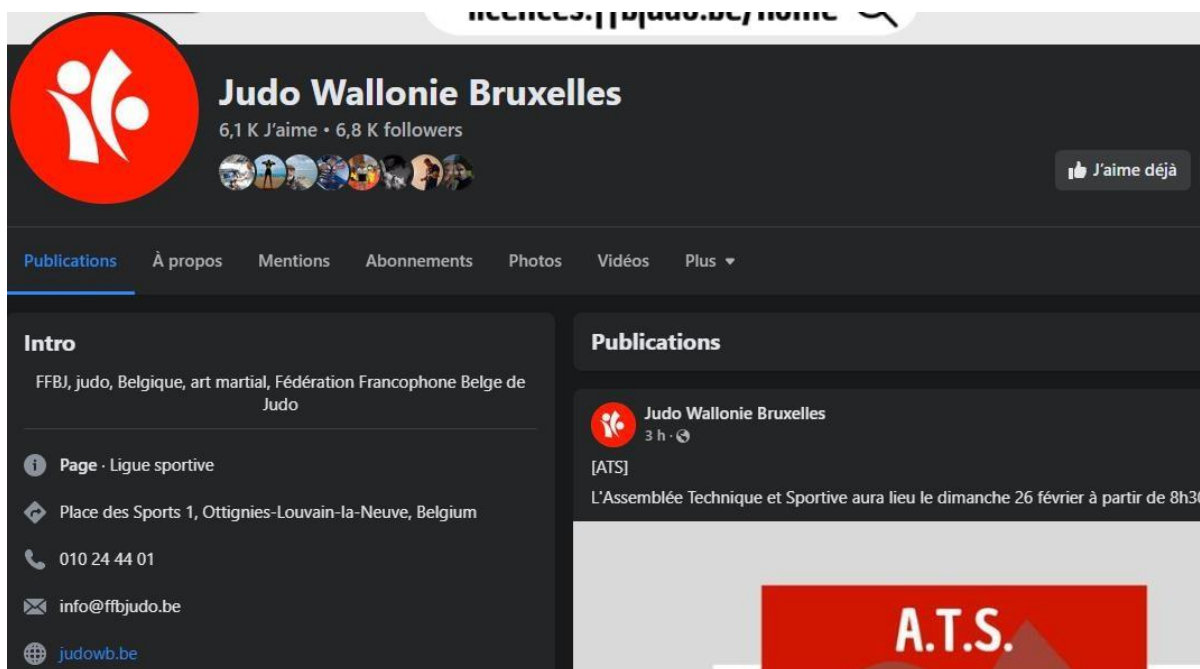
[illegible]licences.ffbjudo.be/home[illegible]

Judo Wallonie Bruxelles

6,1 K J'aime • 6,8 K followers

J'aime déjà

Publications À propos Mentions Abonnements Photos Vidéos Plus

Intro

FFBJ, judo, Belgique, art martial, Fédération Francophone Belge de Judo

Page · Ligue sportive

Place des Sports 1, Ottignies-Louvain-la-Neuve, Belgium

010 24 44 01

info@ffbjudo.be

judowb.be

Publications

Judo Wallonie Bruxelles

3 h ·

[ATS]

L'Assemblée Technique et Sportive aura lieu le dimanche 26 février à partir de 8h3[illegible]

A.T.S.